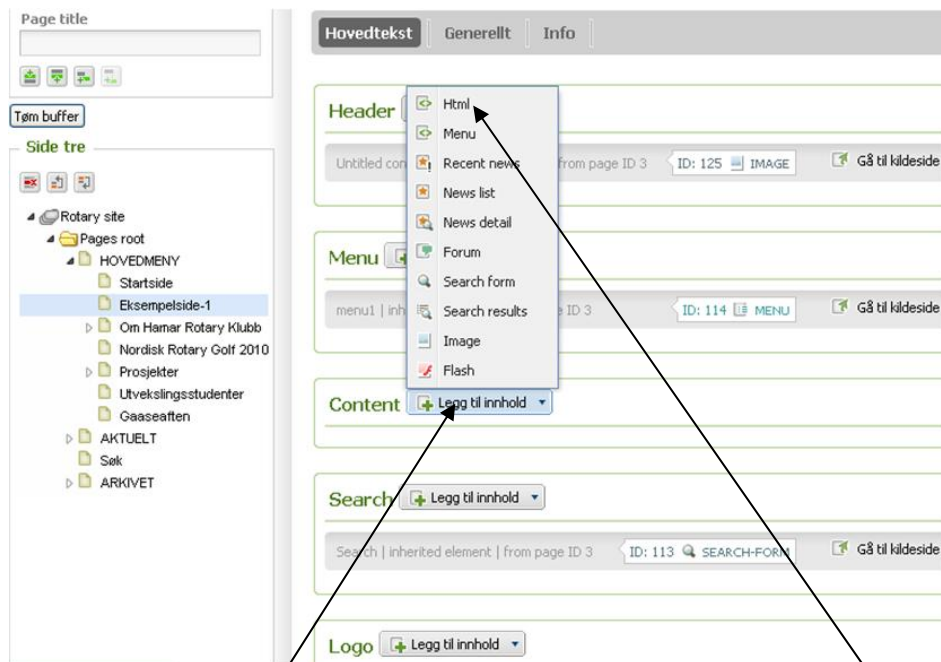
Page title

Tøm buffer

Side tre

Rotary site
Pages root
HOVEDMENY
Startside
Eksempelside-1
Om Hamar Rotary Klubb
Nordisk Rotary Golf 2010
Prosjekter
Utvekslingsstudenter
Gaaseaften
AKTUELT
Søk
ARKIVET

Hovedtekst | Generellt | Info

Header

Untitled con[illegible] from page ID 3 | ID: 125 IMAGE | Gå til kildeside

Menu

menu1 | inh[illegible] ID 3 | ID: 114 MENU | Gå til kildeside

Html
Menu
Recent news
News list
News detail
Forum
Search form
Search results
Image
Flash

Content Legg til innhold

Search Legg til innhold

Search | inherited element | from page ID 3 | ID: 113 SEARCH-FORM | Gå til kildeside

Logo Legg til innhold